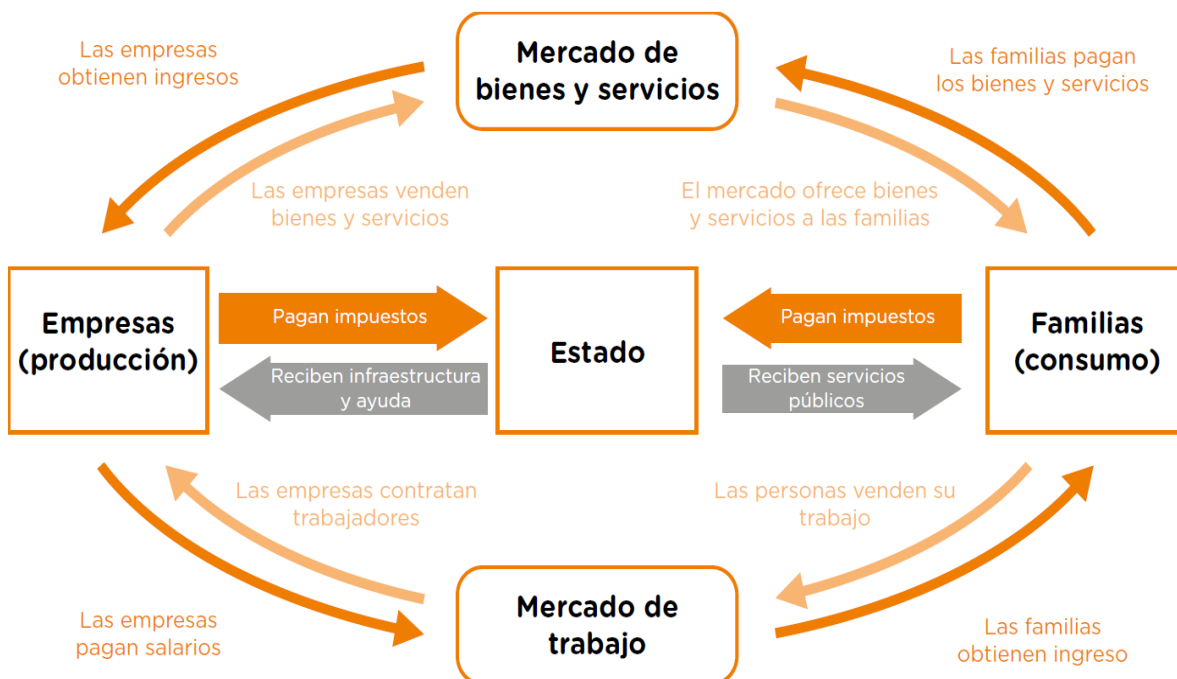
Las empresas obtienen ingresos

Mercado de bienes y servicios

Las familias pagan los bienes y servicios

Las empresas venden bienes y servicios

El mercado ofrece bienes y servicios a las familias

Empresas (producción)

Pagan impuestos

Reciben infraestructura y ayuda

Estado

Pagan impuestos

Reciben servicios públicos

Familias (consumo)

Las empresas contratan trabajadores

Las personas venden su trabajo

Las empresas pagan salarios

Mercado de trabajo

Las familias obtienen ingreso